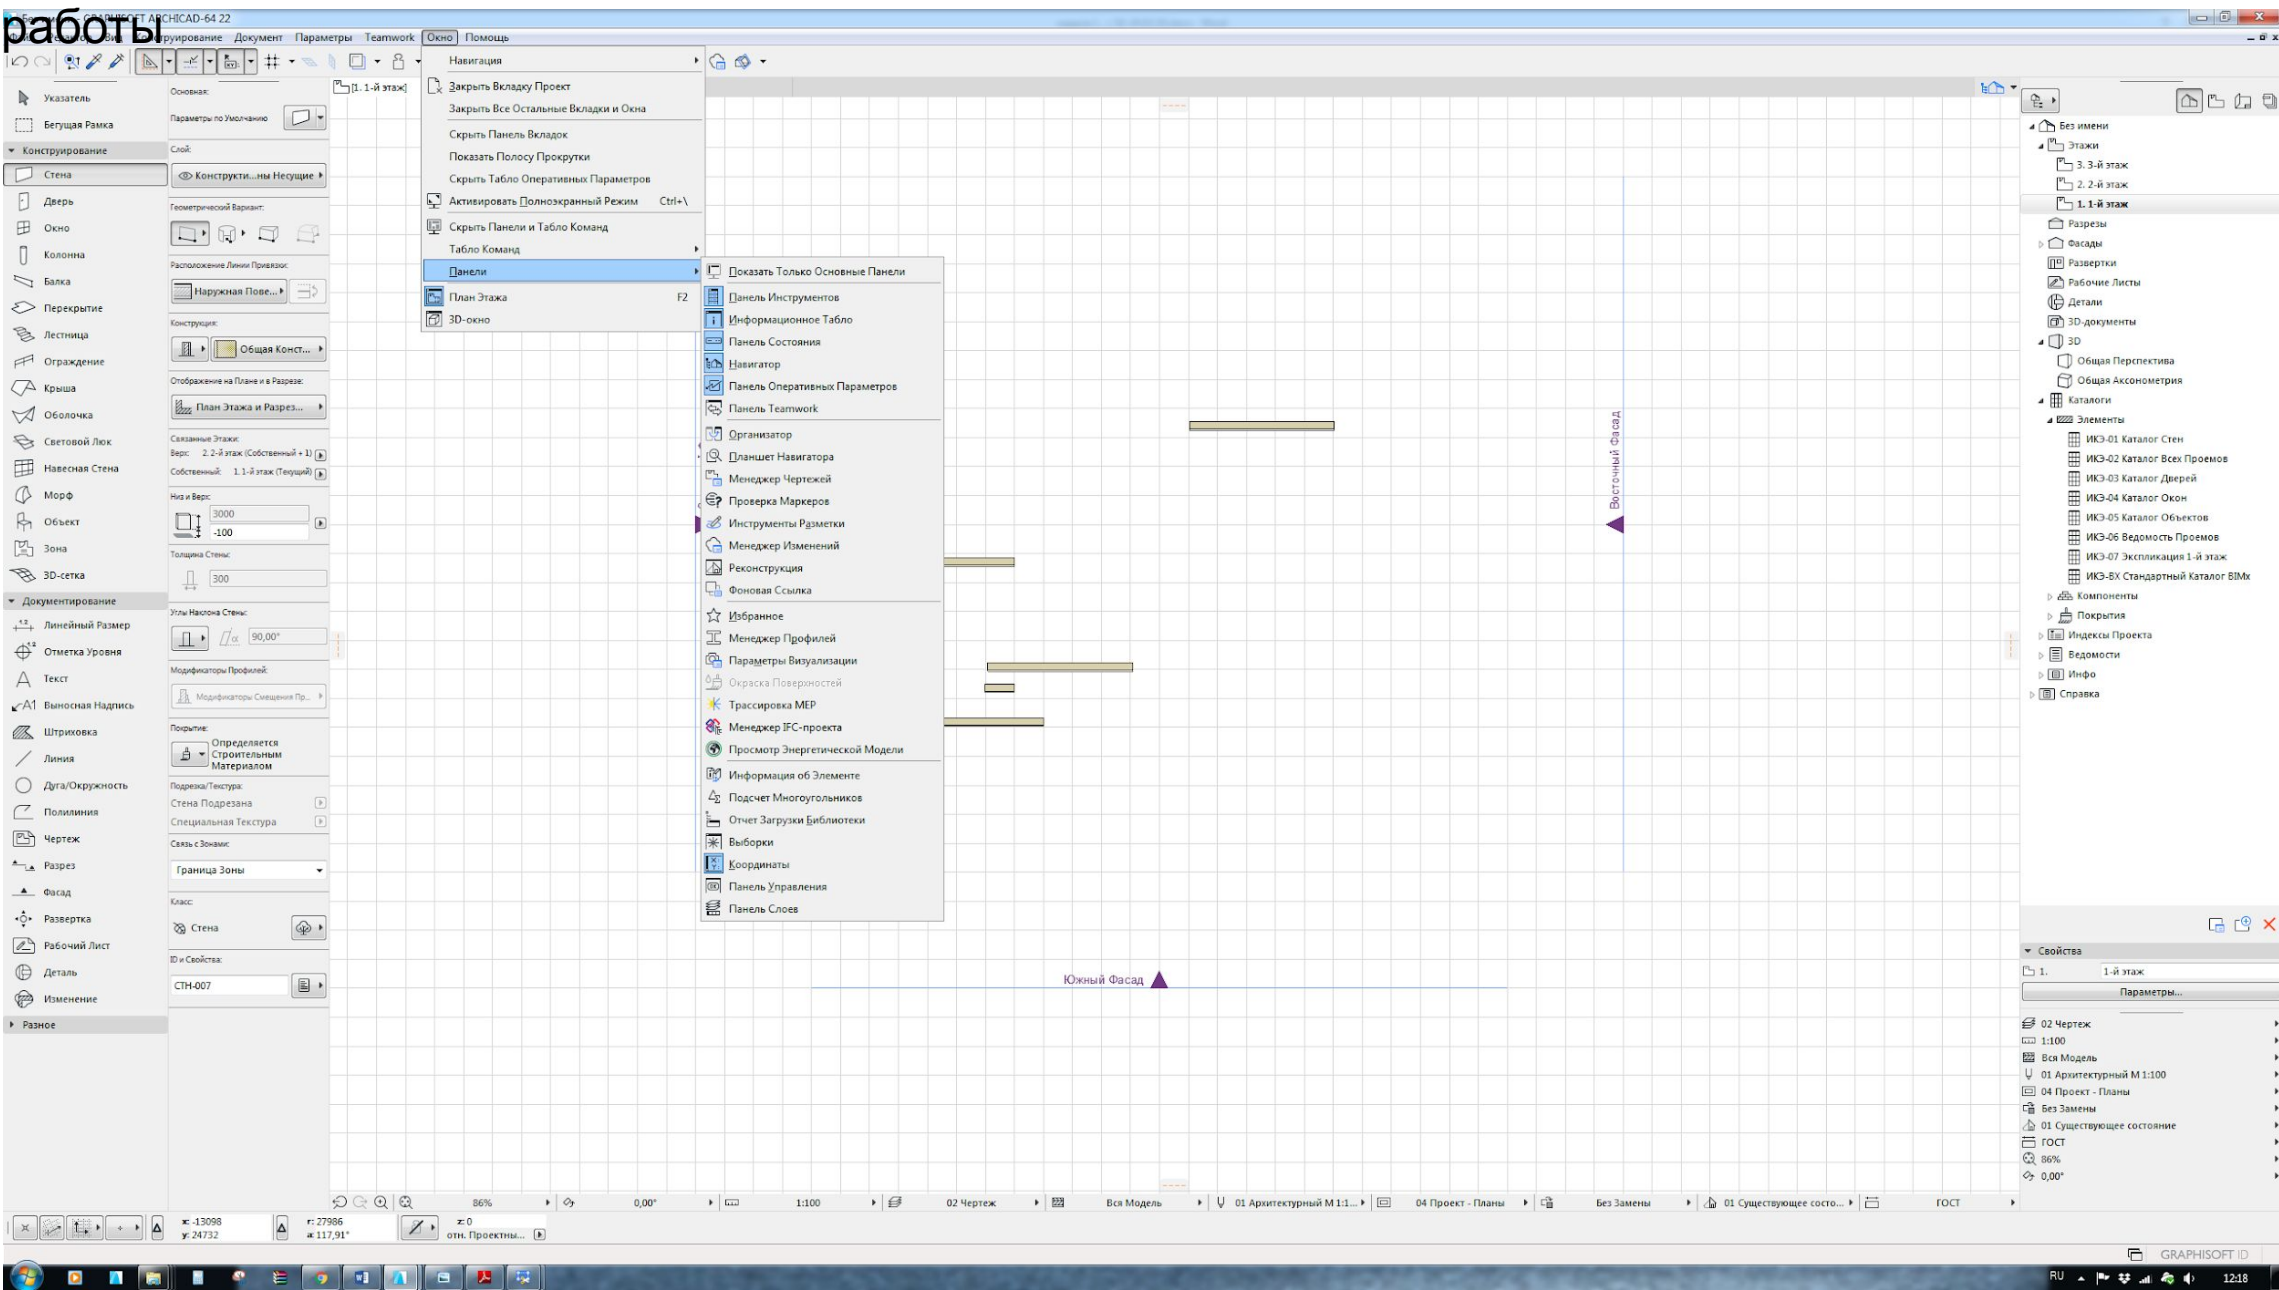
работы

GRAPHISOFT ARCHICAD-64 22

руирование Документ Параметры Teamwork Окно Помощь

Навигация
Закрыть Вкладку Проект
Закрыть Все Остальные Вкладки и Окна
Скрыть Панель Вкладок
Показать Полосу Прокрутки
Скрыть Табло Оперативных Параметров
Активировать Полноэкранный Режим Ctrl+\
Скрыть Панели и Табло Команд
Табло Команд
Панели
План Этажа F2
3D-окно

Показать Только Основные Панели
Панель Инструментов
Информационное Табло
Панель Состояния
Навигатор
Панель Оперативных Параметров
Панель Teamwork
Организатор
Планшет Навигатора
Менеджер Чертежей
Проверка Маркеров
Инструменты Разметки
Менеджер Изменений
Реконструкция
Фоновая Ссылка
Избранное
Менеджер Профилей
Параметры Визуализации
Окраска Поверхностей
Трассировка MEP
Менеджер IFC-проекта
Просмотр Энергетической Модели
Информация об Элементе
Подсчет Многоугольников
Отчет Загрузки Библиотеки
Выборки
Координаты
Панель Управления
Панель Слоев

Указатель
Бегущая Рамка
Конструирование
Стена
Дверь
Окно
Колонна
Балка
Перекрытие
Лестница
Ограждение
Крыша
Оболочка
Световой Люк
Навесная Стена
Морф
Объект
Зона
3D-сетка
Документирование
Линейный Размер
Отметка Уровня
Текст
Выносная Надпись
Штриховка
Линия
Дуга/Окружность
Полилиния
Чертеж
Разрез
Фасад
Развертка
Рабочий Лист
Деталь
Изменение
Разное

Основная:
Параметры по Умолчанию
Слой:
Конструкти...ны Несущие
Геометрический Вариант:
Расположение Линии Привязки:
Наружная Пове...
Конструкция:
Общая Конст...
Отображение на Плане и в Разрезе:
План Этажа и Разрез...
Связанные Этажи:
Верх: 2. 2-й этаж (Собственный + 1)
Собственный: 1. 1-й этаж (Текущий)
Низ и Верх:
3000
-100
Толщина Стены:
300
Углы Наклона Стены:
90,00°
Модификаторы Профилей:
Модификаторы Смещения Пр...
Покрытие:
Определяется Строительным Материалом
Подрезка/Текстура:
Стена Подрезана
Специальная Текстура
Связь с Зонами:
Граница Зоны
Класс:
Стена
ID и Свойства:
СТН-007

[1. 1-й этаж]

Восточный Фасад
Южный Фасад

Без имени
Этажи
3. 3-й этаж
2. 2-й этаж
1. 1-й этаж
Разрезы
Фасады
Развертки
Рабочие Листы
Детали
3D-документы
3D
Общая Перспектива
Общая Аксонометрия
Каталоги
Элементы
ИКЭ-01 Каталог Стен
ИКЭ-02 Каталог Всех Проемов
ИКЭ-03 Каталог Дверей
ИКЭ-04 Каталог Окон
ИКЭ-05 Каталог Объектов
ИКЭ-06 Ведомость Проемов
ИКЭ-07 Экспликация 1-й этаж
ИКЭ-ВХ Стандартный Каталог BIMx
Компоненты
Покрытия
Индексы Проекта
Ведомости
Инфо
Справка

Свойства
1. 1-й этаж
Параметры...
02 Чертеж
1:100
Вся Модель
01 Архитектурный М 1:100
04 Проект - Планы
Без Замены
01 Существующее состояние
ГОСТ
86%
0,00°

86% 0,00° 1:100 02 Чертеж Вся Модель 01 Архитектурный М 1:1... 04 Проект - Планы Без Замены 01 Существующее состо... ГОСТ

x: -13098 y: 24732 r: 27986 a: 117,91° z: 0 отн. Проектны...

GRAPHISOFT ID
RU 12:18